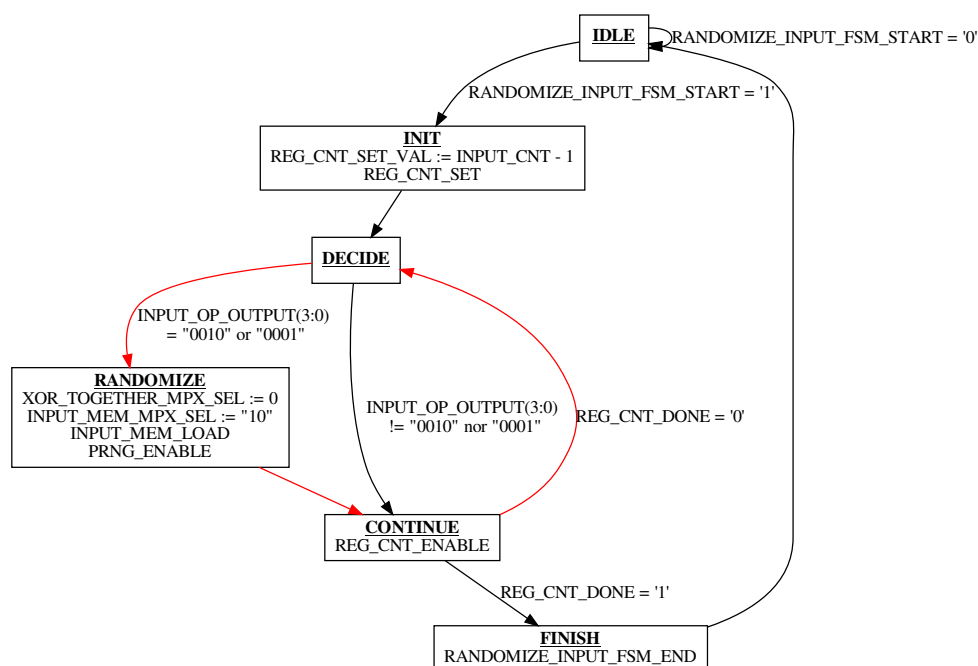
IDLE

RANDOMIZE_INPUT_FSM_START = '0'

RANDOMIZE_INPUT_FSM_START = '1'

INIT
REG_CNT_SET_VAL := INPUT_CNT - 1
REG_CNT_SET

DECIDE

INPUT_OP_OUTPUT(3:0) = "0010" or "0001"

RANDOMIZE
XOR_TOGETHER_MPX_SEL := 0
INPUT_MEM_MPX_SEL := "10"
INPUT_MEM_LOAD
PRNG_ENABLE

INPUT_OP_OUTPUT(3:0) != "0010" nor "0001"

REG_CNT_DONE = '0'

CONTINUE
REG_CNT_ENABLE

REG_CNT_DONE = '1'

FINISH
RANDOMIZE_INPUT_FSM_END